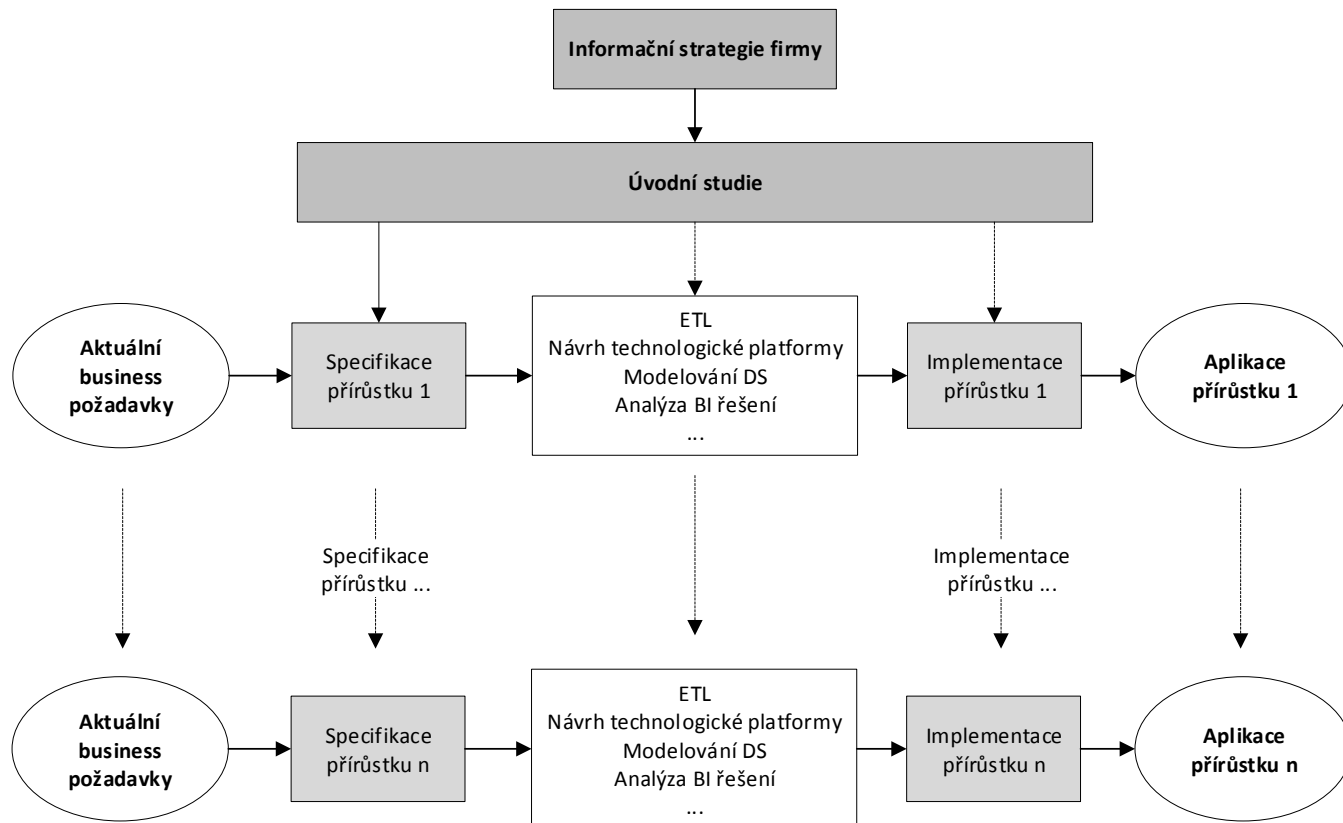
Informační strategie firmy

Úvodní studie

Aktuální business požadavky

Specifikace přírůstku 1

ETL
Návrh technologické platformy
Modelování DS
Analýza BI řešení
...

Implementace přírůstku 1

Aplikace přírůstku 1

Specifikace přírůstku ...

Implementace přírůstku ...

Aktuální business požadavky

Specifikace přírůstku n

ETL
Návrh technologické platformy
Modelování DS
Analýza BI řešení
...

Implementace přírůstku n

Aplikace přírůstku n